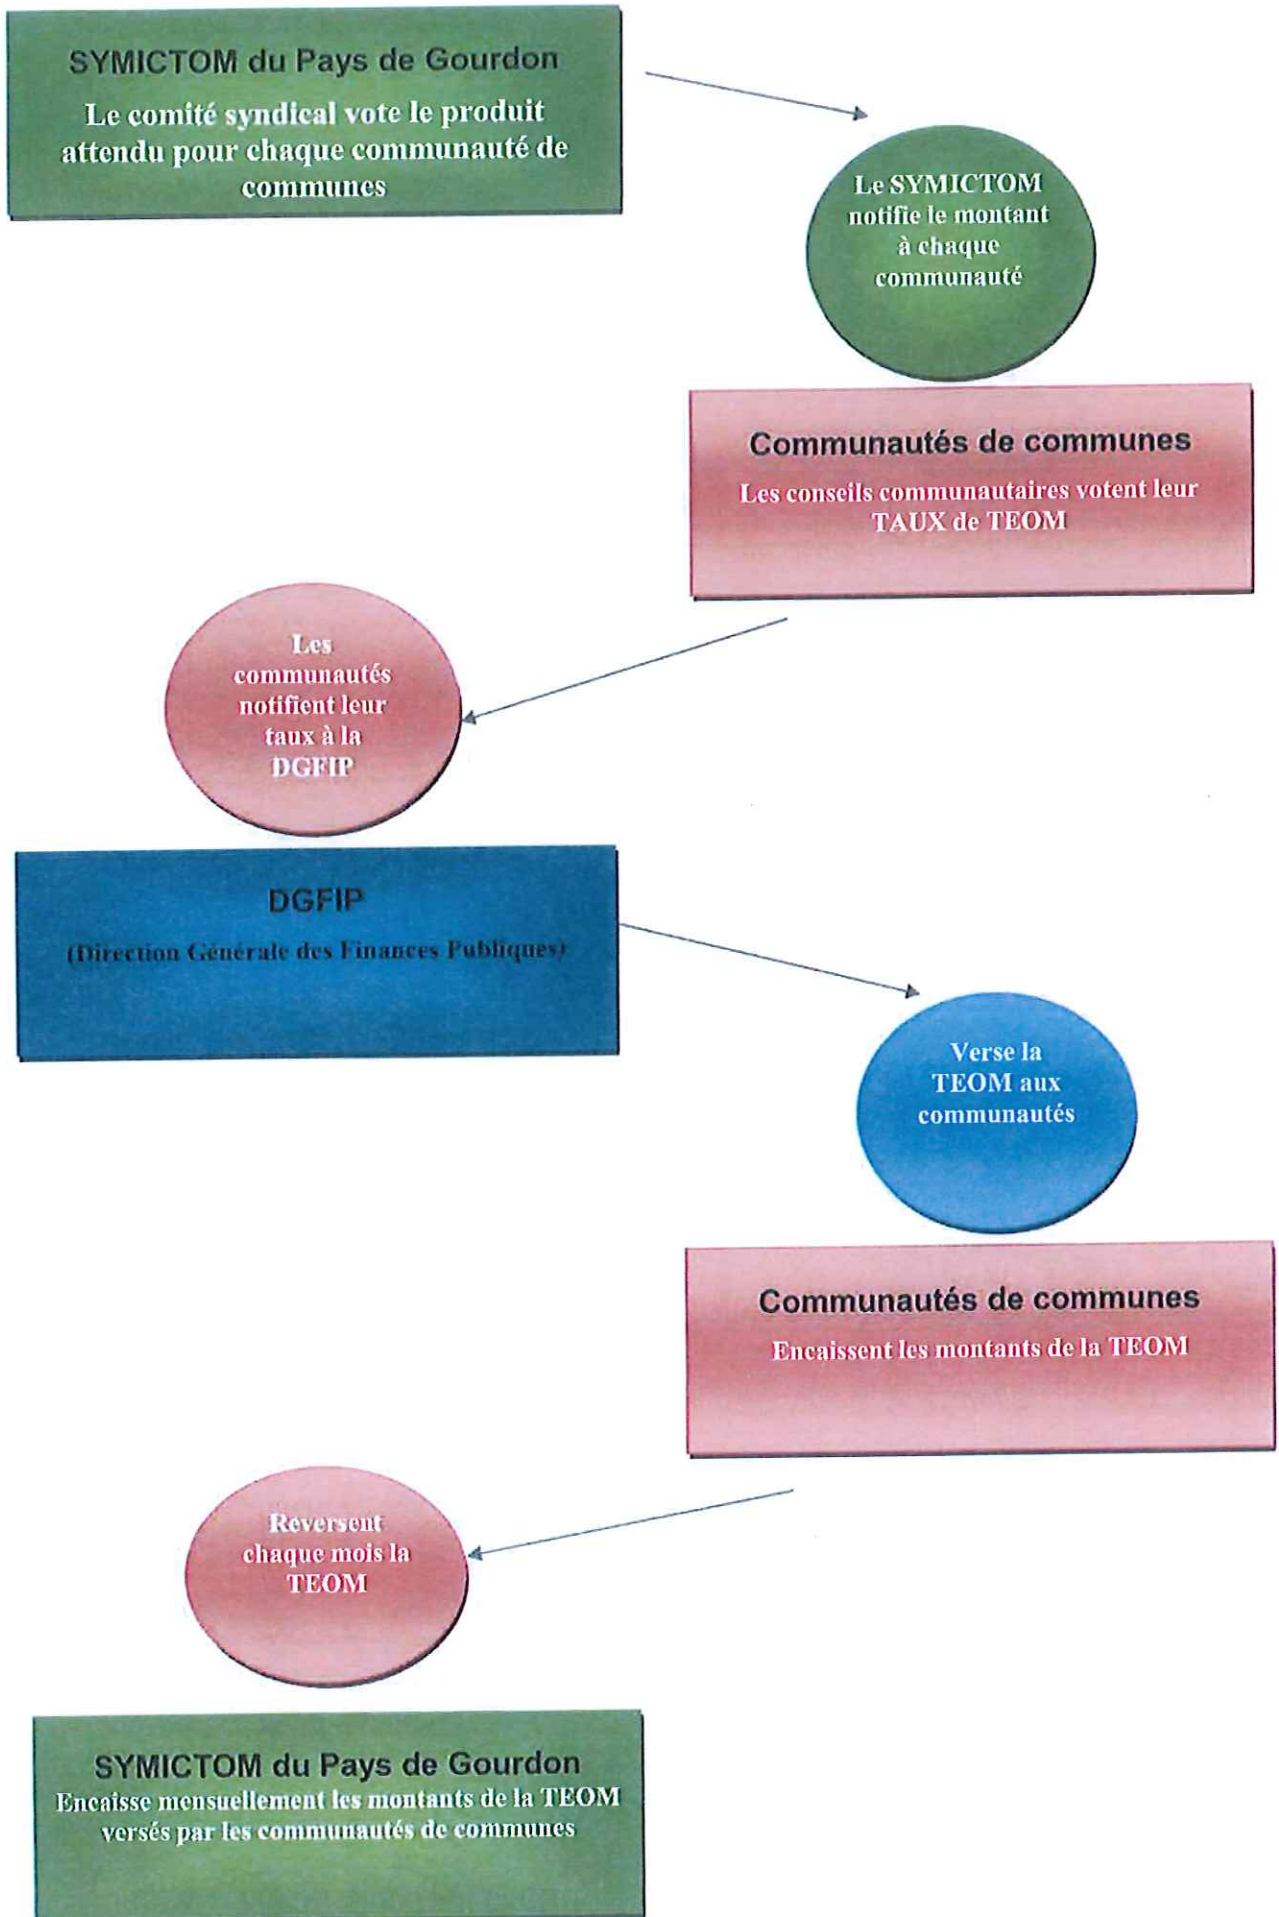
SYMICTOM du Pays de Gourdon

Le comité syndical vote le produit attendu pour chaque communauté de communes

Le SYMICTOM notifie le montant à chaque communauté

Communautés de communes

Les conseils communautaires votent leur TAUX de TEOM

Les communautés notifient leur taux à la DGFIP

DGFIP

(Direction Générale des Finances Publiques)

Verse la TEOM aux communautés

Communautés de communes

Encaissent les montants de la TEOM

Reversent chaque mois la TEOM

SYMICTOM du Pays de Gourdon

Encaisse mensuellement les montants de la TEOM versés par les communautés de communes